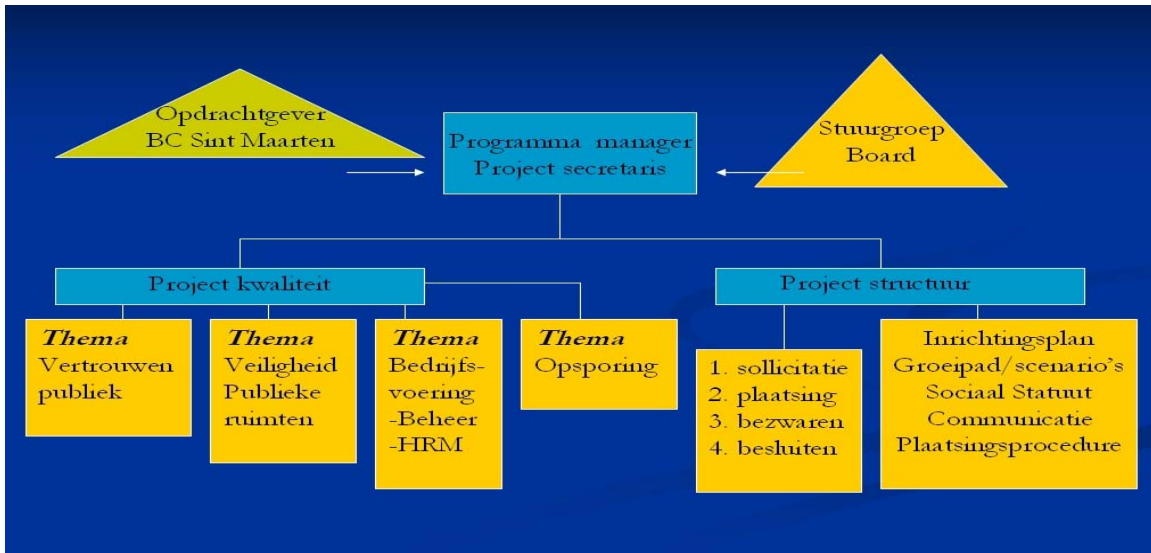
Opdrachtgever
BC Sint Maarten

Programma manager
Project secretaris

Stuurgroep
Board

Project kwaliteit

Project structuur

**Thema**
Vertrouwen publiek

**Thema**
Veiligheid Publieke ruimten

**Thema**
Bedrijfsvoering
-Beheer
-HRM

**Thema**
Opsporing

1. sollicitatie
2. plaatsing
3. bezwaren
4. besluiten

Inrichtingsplan
Groeipad/scenario's
Sociaal Statuut
Communicatie
Plaatsingsprocedure